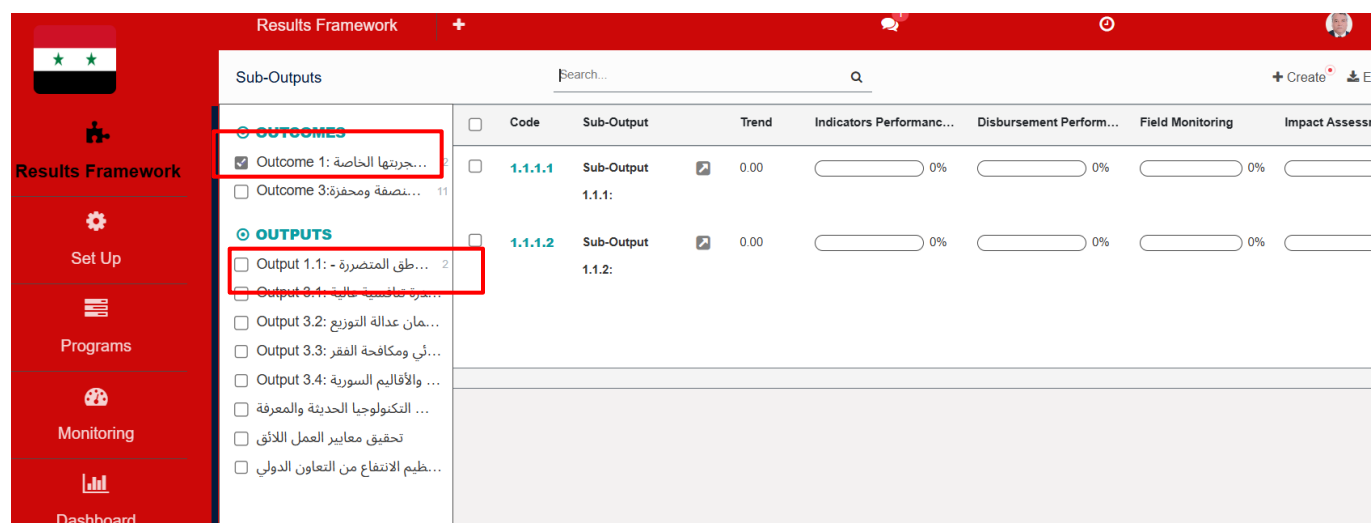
Results Framework
Set Up
Programs
Monitoring
Dashboard

Results Framework +

Sub-Outputs

Search...

+ Create E

OUTCOMES
Outcome 1: ...جربتها الخاصة 2
Outcome 3: ...منصفة ومحفزة 11

OUTPUTS
Output 1.1: - ...طق المتضررة 2
Output 3.1: ...درة تنافسية عالية
Output 3.2: ...مان عدالة التوزيع
Output 3.3: ...ئي ومكافحة الفقر
Output 3.4: ... والأقاليم السورية
... التكنولوجيا الحديثة والمعرفة
تحقيق معايير العمل اللائق
...ظيم الانتفاع من التعاون الدولي

| Code | Sub-Output | | Trend | Indicators Performanc... | Disbursement Perform... | Field Monitoring | Impact Assess |
|---|---|---|---|---|---|---|---|
| 1.1.1.1 | Sub-Output 1.1.1: | | 0.00 | 0% | 0% | 0% | |
| 1.1.1.2 | Sub-Output 1.1.2: | | 0.00 | 0% | 0% | 0% | |